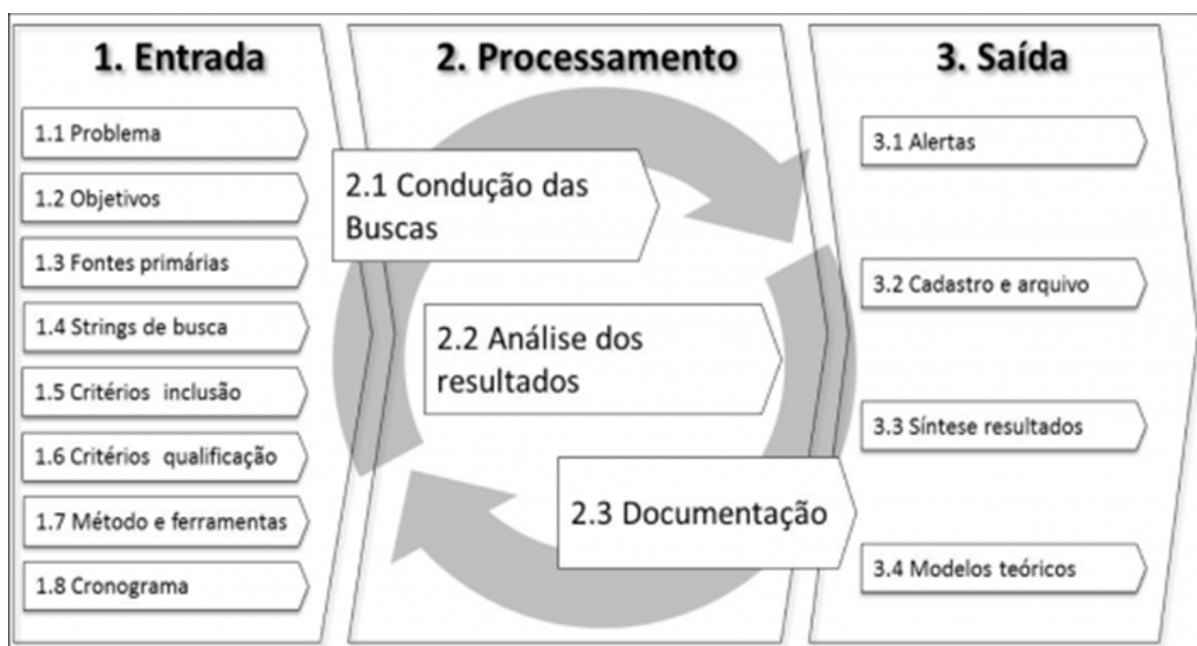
1. Entrada

1.1 Problema

1.2 Objetivos

1.3 Fontes primárias

1.4 Strings de busca

1.5 Critérios inclusão

1.6 Critérios qualificação

1.7 Método e ferramentas

1.8 Cronograma

2. Processamento

2.1 Condução das Buscas

2.2 Análise dos resultados

2.3 Documentação

3. Saída

3.1 Alertas

3.2 Cadastro e arquivo

3.3 Síntese resultados

3.4 Modelos teóricos